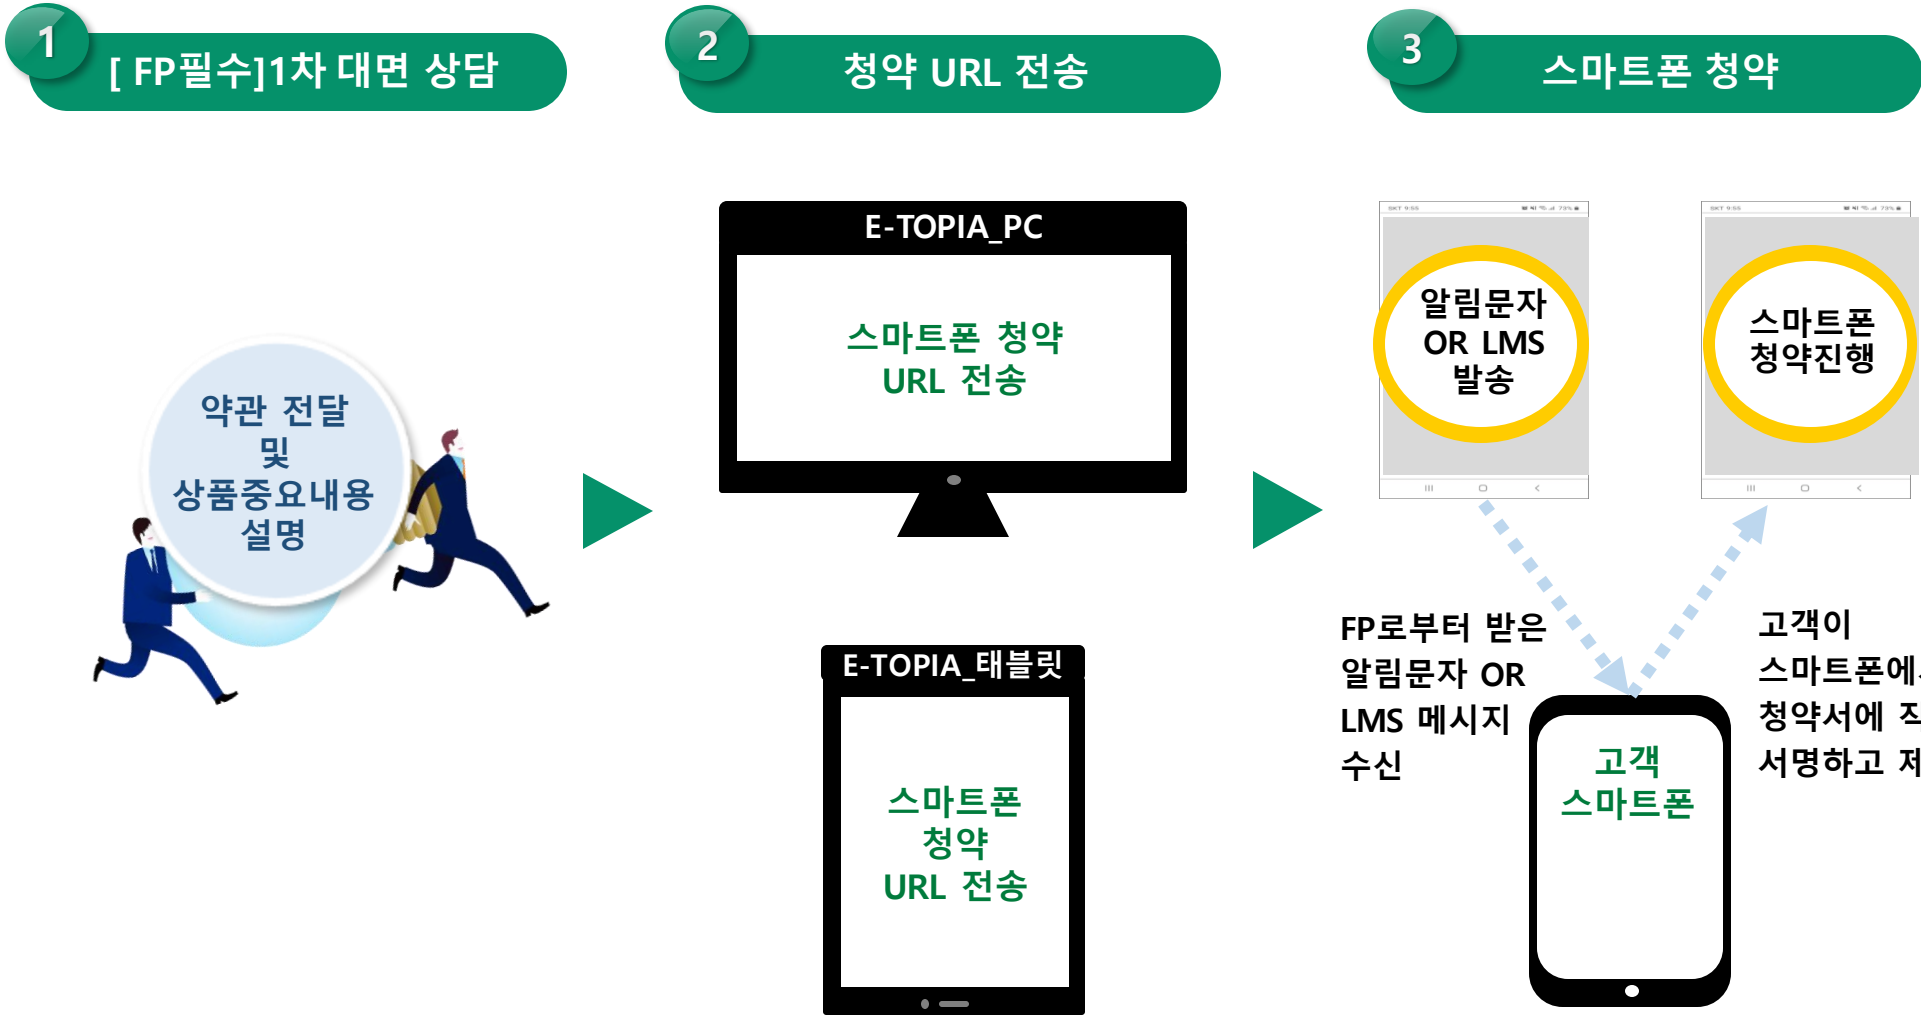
1 [ FP필수]1차 대면 상담

2 청약 URL 전송

3 스마트폰 청약

약관 전달 및 상품중요내용 설명

E-TOPIA_PC

스마트폰 청약 URL 전송

E-TOPIA_태블릿

스마트폰 청약 URL 전송

알림문자 OR LMS 발송

스마트폰 청약진행

FP로부터 받은 알림문자 OR LMS 메시지 수신

고객 스마트폰

고객이 스마트폰에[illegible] 청약서에 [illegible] 서명하고 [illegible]